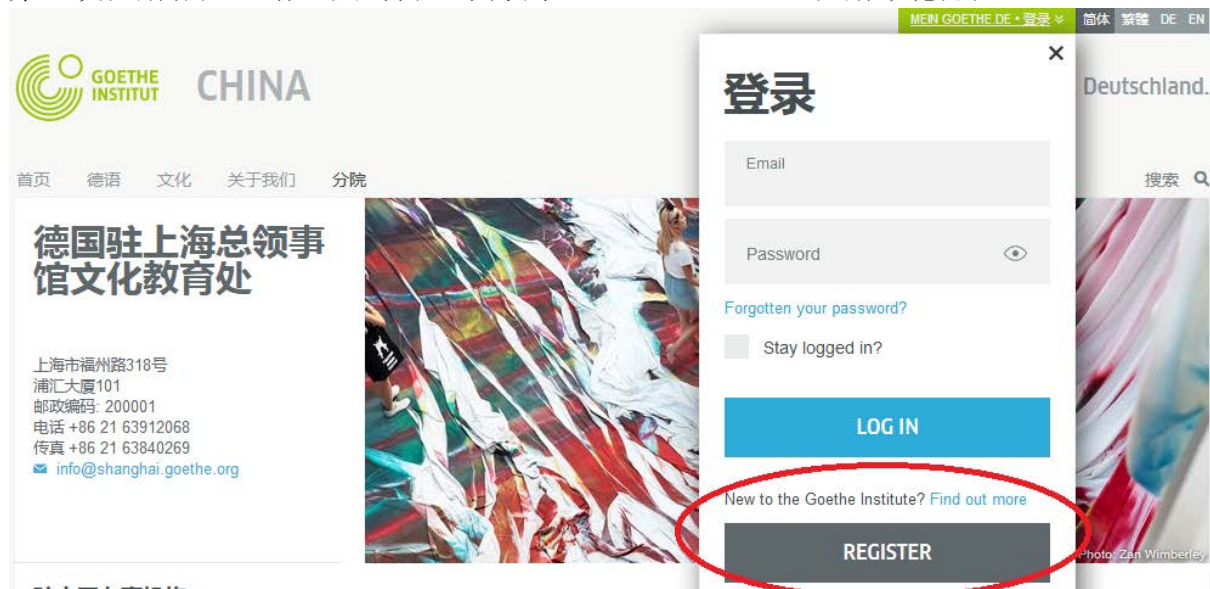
MEIN GOETHE.DE • 登录 » 简体 繁體 DE EN

GOETHE INSTITUT CHINA

Deutschland.

首页 德语 文化 关于我们 分院

搜索

德国驻上海总领事馆文化教育处

上海市福州路318号
浦汇大厦101
邮政编码: 200001
电话 +86 21 63912068
传真 +86 21 63840269
info@shanghai.goethe.org

×

登录

Email

Password

Forgotten your password?

Stay logged in?

LOG IN

New to the Goethe Institute? Find out more

REGISTER

Photo: Zan Wimberley